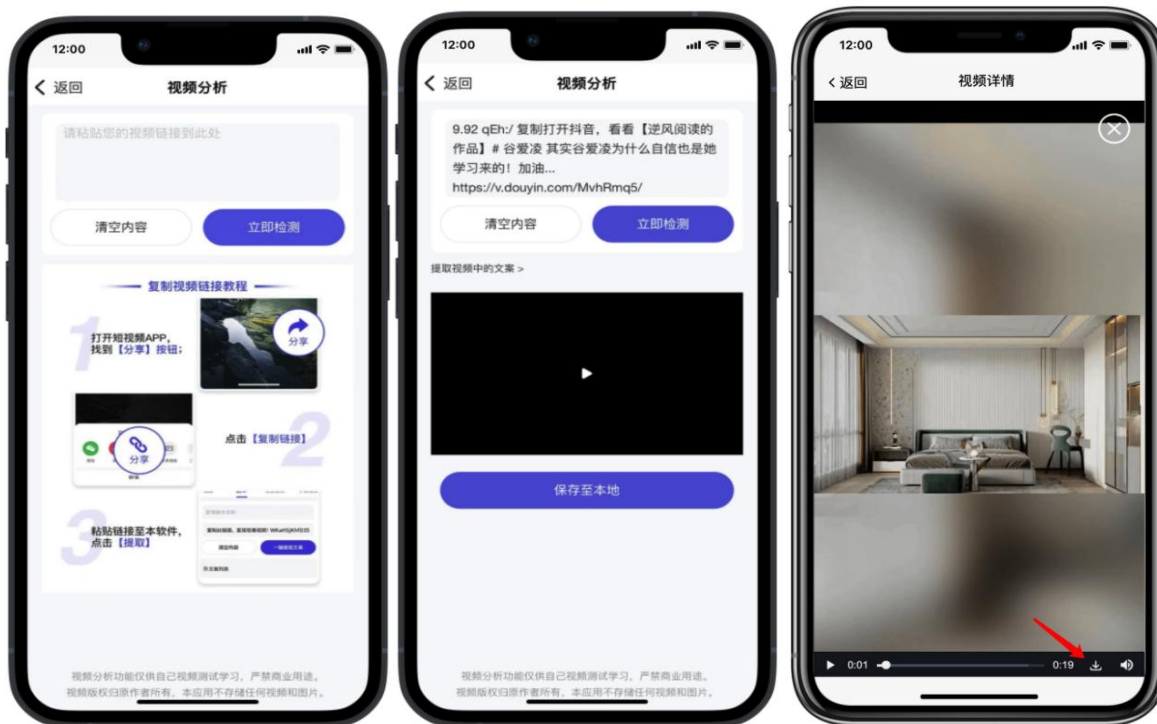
12:00

< 返回 视频分析

请粘贴您的视频链接到此处

清空内容 立即检测

复制视频链接教程

1 打开短视频APP，找到【分享】按钮；

分享

分享

点击【复制链接】 2

3 粘贴链接至本软件，点击【提取】

视频分析功能仅供自己视频测试学习，严禁商业用途。视频版权归原作者所有，本应用不存储任何视频和图片。

12:00

< 返回 视频分析

9.92 qEh:/ 复制打开抖音，看看【逆风阅读的作品】# 谷爱凌 其实谷爱凌为什么自信也是她学习来的！加油... https://v.douyin.com/MvhRmq5/

清空内容 立即检测

提取视频中的文案 >

保存至本地

视频分析功能仅供自己视频测试学习，严禁商业用途。视频版权归原作者所有，本应用不存储任何视频和图片。

12:00

< 返回 视频详情

0:01 0:19